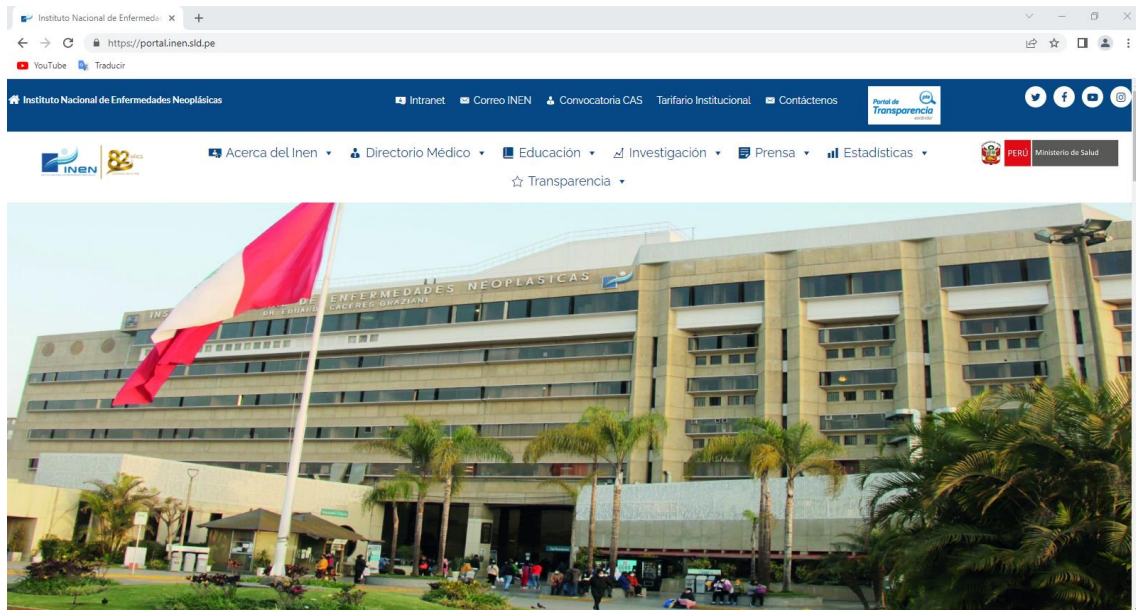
Instituto Nacional de Enfermeda ×

https://portal.inen.sld.pe

YouTube Traducir

Instituto Nacional de Enfermedades Neoplásicas

Intranet Correo INEN Convocatoria CAS Tarifario Institucional Contáctenos

Portal de Transparencia

INEN 82 años

Acerca del Inen ▾ Directorio Médico ▾ Educación ▾ Investigación ▾ Prensa ▾ Estadísticas ▾

Transparencia ▾

PERÚ Ministerio de Salud

ENFERMEDADES NEOPLASICAS
DR. EDUARDO CACERES GRAZIANI